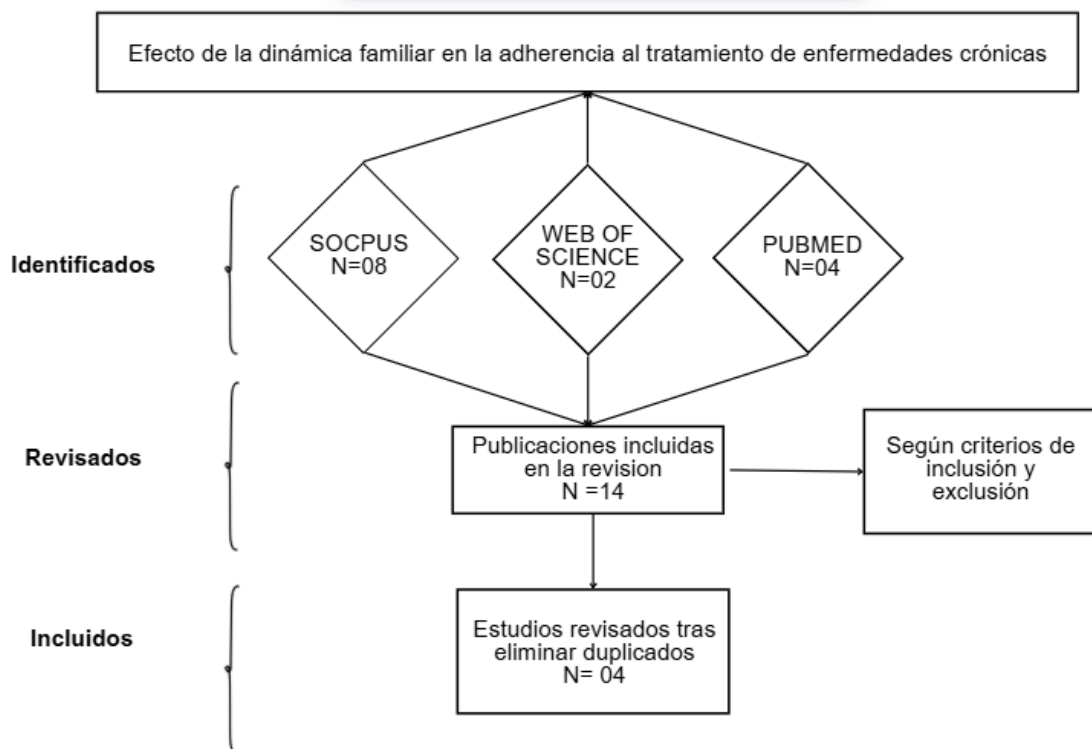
Efecto de la dinámica familiar en la adherencia al tratamiento de enfermedades crónicas

Identificados

SOCPUS
N=08

WEB OF
SCIENCE
N=02

PUBMED
N=04

Revisados

Publicaciones incluidas en la revision
N =14

Según criterios de inclusión y exclusión

Incluidos

Estudios revisados tras eliminar duplicados
N= 04